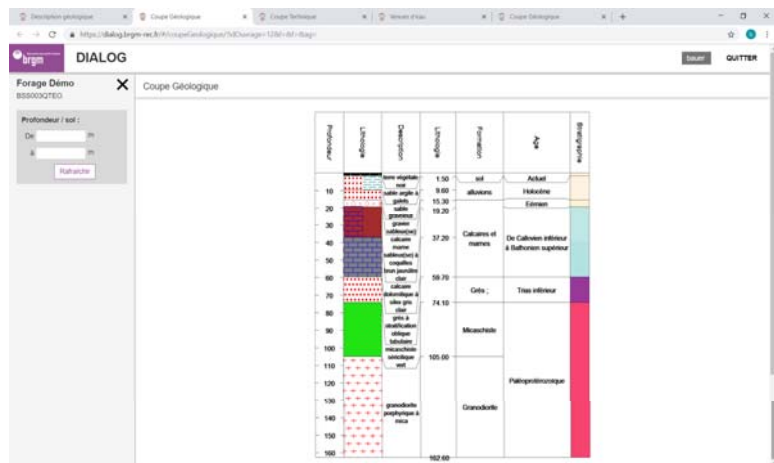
Description géologique × Coupe Géologique × Coupe Technique × Niveaux d'eau × Coupe Géologique × +

https://dialog.brgm-rec.fr/#/coupeGeologique/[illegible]

brgm DIALOG

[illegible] QUITTER

Forage Démo
BSS003QTEG

Profondeur / sol :
De m
à m
Rafraichir

Coupe Géologique

| Profondeur | Lithologie | Description | Lithologie | Formation | Age | Stratigraphie |
|---|---|---|---|---|---|---|
| 10 | | terre végétale noir | 1.50 | sol | Actuel | |
| 20 | | sable argile à galets | 9.60 | alluvions | Holocène | |
| 30 | | sable graveleux | 15.30 | | Eémien | |
| 40 | | gravier sableux(se) | 19.20 | Calcaires et marnes | De Callovien inférieur à Bathonien supérieur | |
| 50 | | calcaire marne | 37.20 | | | |
| 60 | | sableux(se) à coquilles brun jaunâtre clair | | | | |
| 70 | | calcaire dolomitique à silex gris clair | 59.70 | Grès ; | Trias inférieur | |
| 80 | | grès à stratification oblique tabulaire | 74.10 | Micaschiste | | |
| 90 | | micaschiste sériciteuse vert | | | | |
| 100 | | | 105.00 | | | |
| 110 | | | | | Paléoprotérozoïque | |
| 120 | | | | Granodiorite | | |
| 130 | | granodiorite porphyrique à mica | | | | |
| 140 | | | | | | |
| 150 | | | | | | |
| 160 | | | 162.60 | | | |